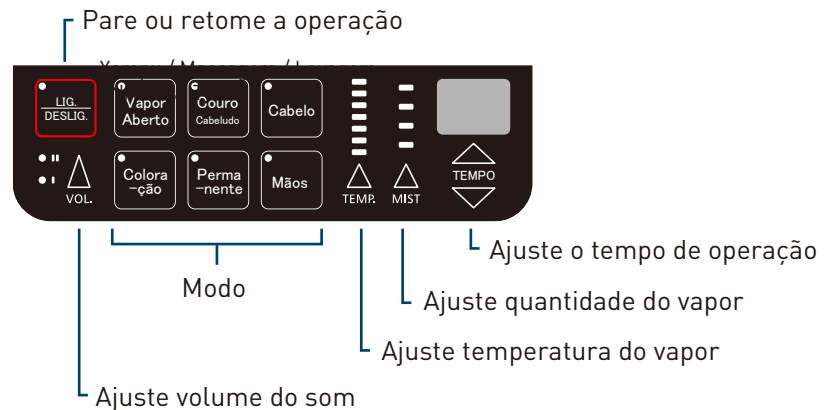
Pare ou retome a operação

Xampu / Massagem / Lavagem

LIG.
DESLIG.

Vapor Aberto

Couro
Cabeludo

Cabelo

Colora-ção

Perma-nente

Mãos

VOL.

TEMP.

MIST

TEMPO

Ajuste o tempo de operação

Modo

Ajuste quantidade do vapor

Ajuste temperatura do vapor

Ajuste volume do som